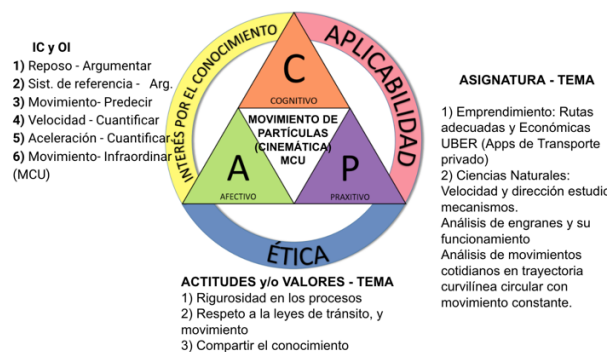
IC y OI
1) Reposo - Argumentar
2) Sist. de referencia - Arg.
3) Movimiento- Predecir
4) Velocidad - Cuantificar
5) Aceleración - Cuantificar
6) Movimiento- Infraordinar (MCU)

INTERÉS POR EL CONOCIMIENTO

APLICABILIDAD

C
COGNITIVO

MOVIMIENTO DE PARTÍCULAS (CINEMÁTICA) MCU

A
AFECTIVO

P
PRAXITIVO

ÉTICA

ASIGNATURA - TEMA

1) Emprendimiento: Rutas adecuadas y Económicas UBER (Apps de Transporte privado)
2) Ciencias Naturales: Velocidad y dirección estudio mecanismos.
Análisis de engranes y su funcionamiento
Análisis de movimientos cotidianos en trayectoria curvilínea circular con movimiento constante.

ACTITUDES y/o VALORES - TEMA
1) Rigurosidad en los procesos
2) Respeto a la leyes de tránsito, y movimiento
3) Compartir el conocimiento